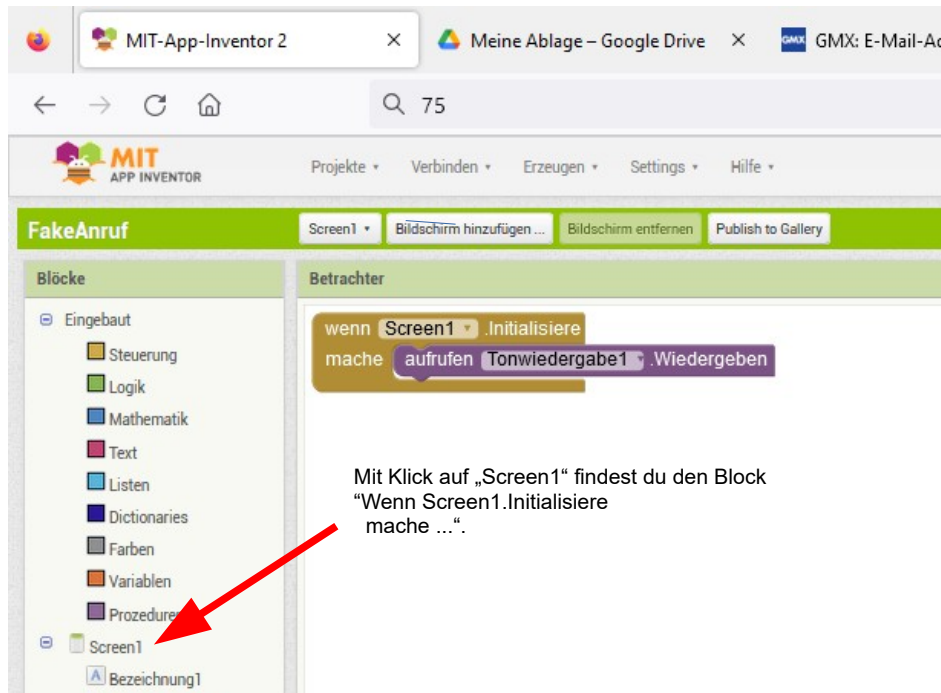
MIT-App-Inventor 2 ×
Meine Ablage – Google Drive ×
GMX: E-Mail-A

75

MIT APP INVENTOR
Projekte ▾ Verbinden ▾ Erzeugen ▾ Settings ▾ Hilfe ▾

FakeAnruf
Screen1 ▾
Bildschirm hinzufügen ...
Bildschirm entfernen
Publish to Gallery

Blöcke
Betrachter

Eingebaut
Steuerung
Logik
Mathematik
Text
Listen
Dictionaries
Farben
Variablen
Prozedure
Screen1
Bezeichnung1

wenn Screen1 .Initialisiere
mache aufrufen Tonwiedergabe1 .Wiedergeben

Mit Klick auf „Screen1“ findest du den Block “Wenn Screen1.Initialisiere mache ...“.